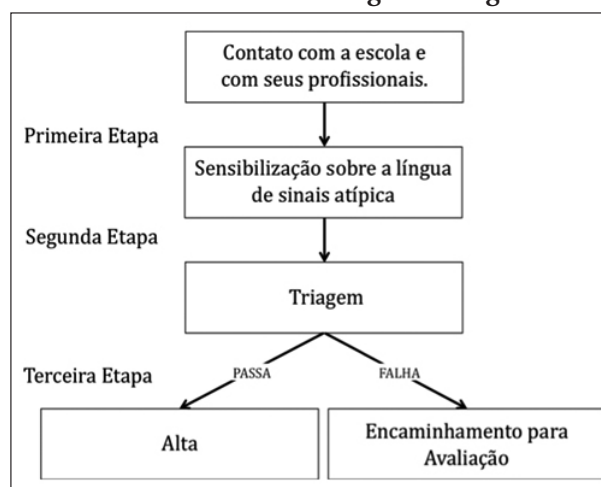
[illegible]

Contato com a escola e com seus profissionais.

Primeira Etapa

Sensibilização sobre a língua de sinais atípica

Segunda Etapa

Triagem

Terceira Etapa

PASSA

FALHA

Alta

Encaminhamento para Avaliação